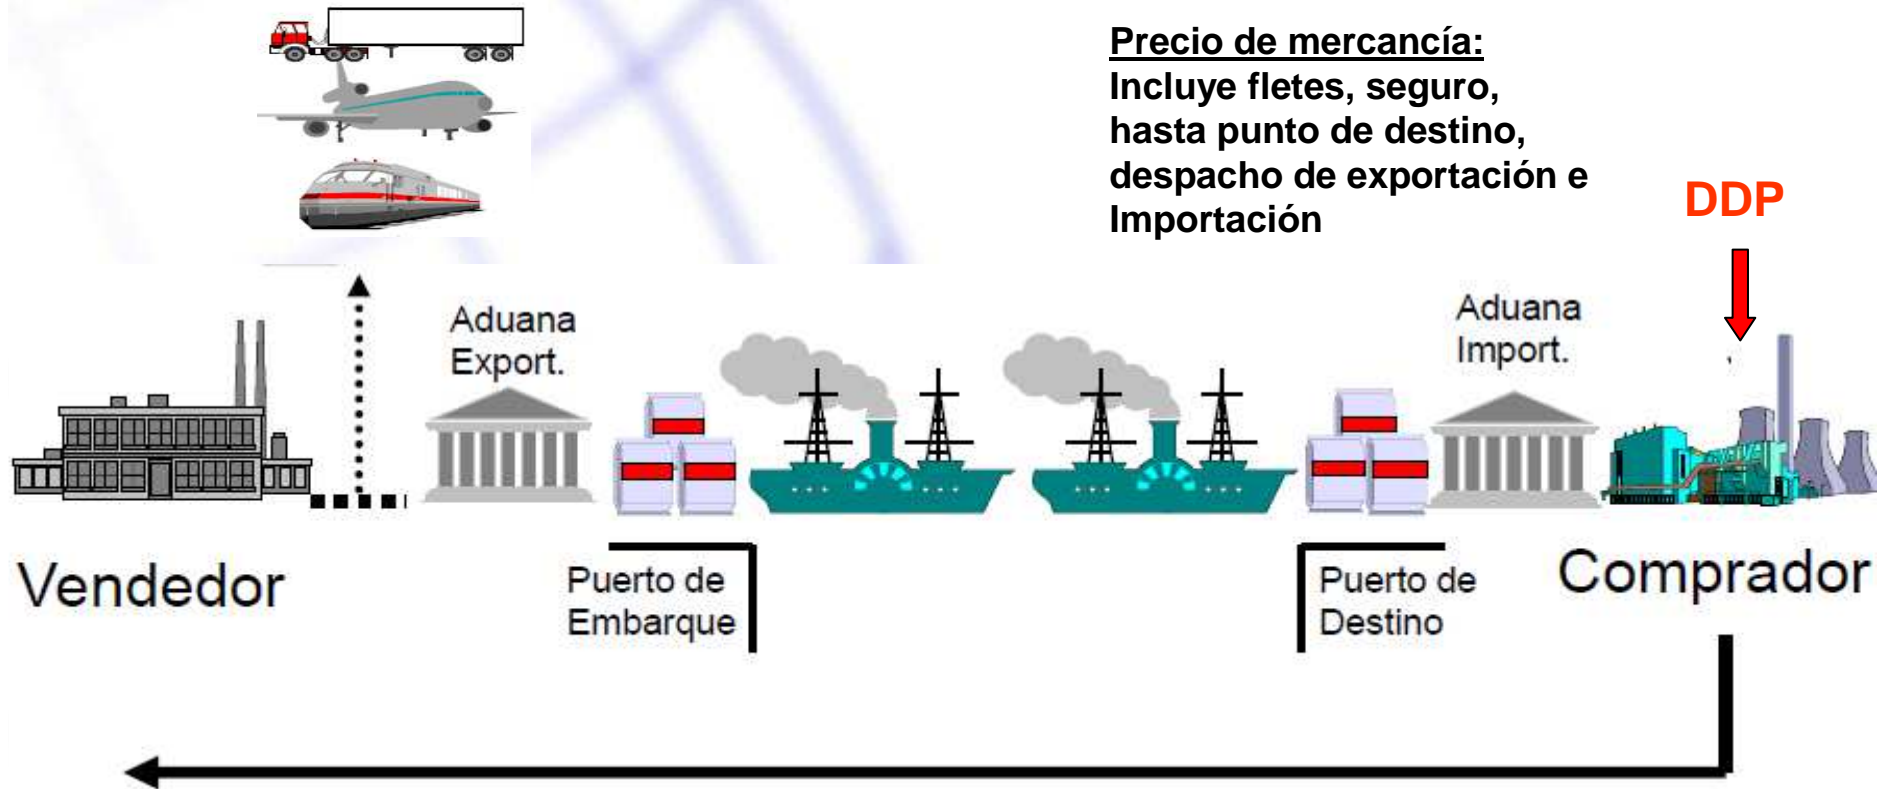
Precio de mercancía:
Incluye fletes, seguro, hasta punto de destino, despacho de exportación e Importación

DDP

Aduana Export.

Aduana Import.

Vendedor

Puerto de Embarque

Puerto de Destino

Comprador